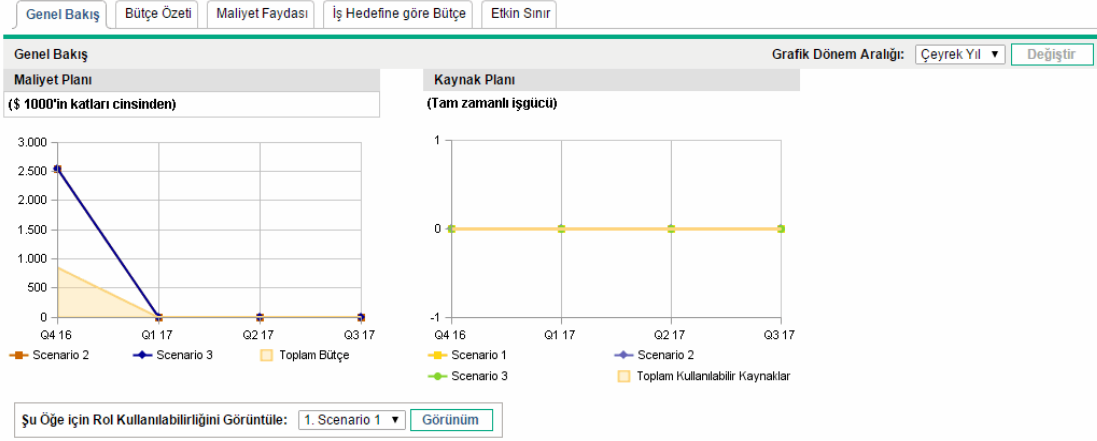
Genel Bakış | Bütçe Özeti | Maliyet Faydası | İş Hedefine göre Bütçe | Etkin Sınır

Genel Bakış

Grafik Dönem Aralığı: Çeyrek Yıl ▼ Değiştir

Maliyet Planı

($ 1000'in katları cinsinden)

3.000
2.500
2.000
1.500
1.000
500
0

Q4 16 Q1 17 Q2 17 Q3 17

Scenario 2 Scenario 3 Toplam Bütçe

Kaynak Planı

(Tam zamanlı işgücü)

1
0
-1

Q4 16 Q1 17 Q2 17 Q3 17

Scenario 1 Scenario 2
Scenario 3 Toplam Kullanılabilir Kaynaklar

Şu Öğe için Rol Kullanılabilirliğini Görüntüle: 1. Scenario 1 ▼ Görünüm